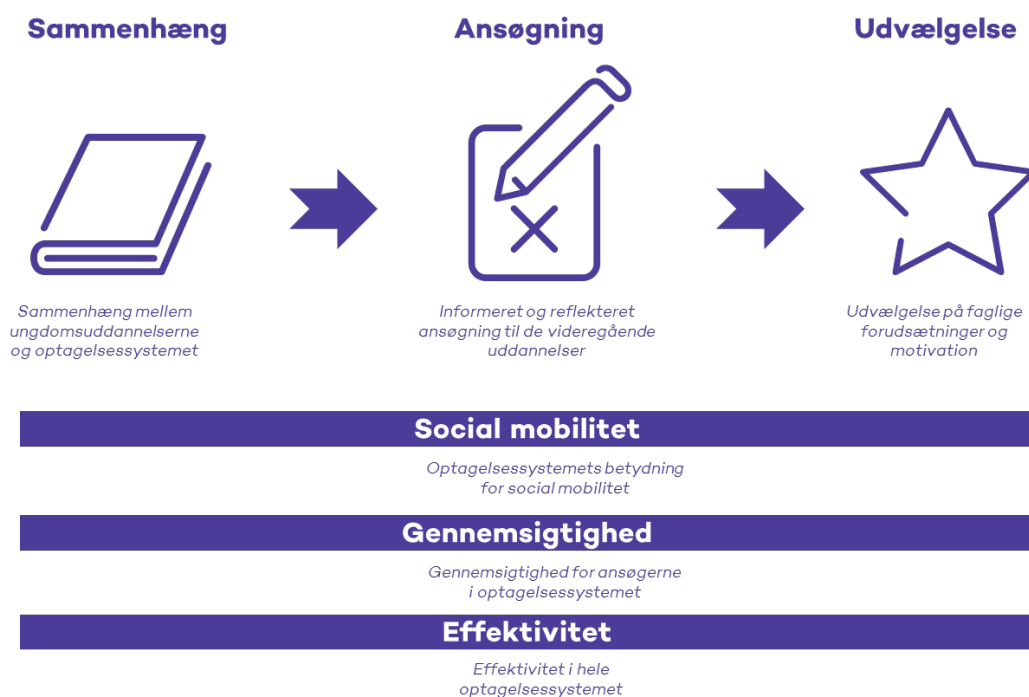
Sammenhæng

Sammenhæng mellem ungdomsuddannelserne og optagelsessystemet

Ansøgning

Informeret og reflekteret ansøgning til de videregående uddannelser

Udvælgelse

Udvælgelse på faglige forudsætninger og motivation

Social mobilitet

Optagelsessystemets betydning for social mobilitet

Gennemsigtighed

Gennemsigtighed for ansøgerne i optagelsessystemet

Effektivitet

Effektivitet i hele optagelsessystemet